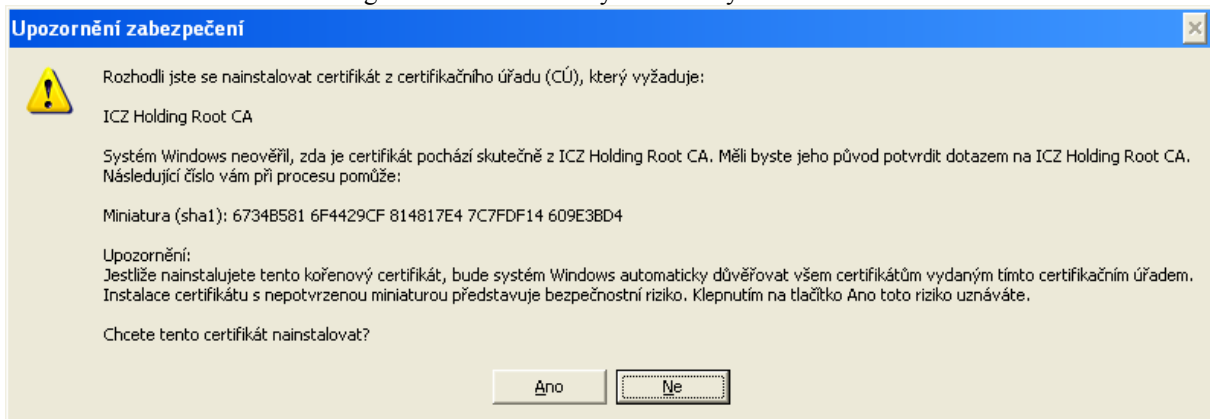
Upozornění zabezpečení

Rozhodli jste se nainstalovat certifikát z certifikačního úřadu (CÚ), který vyžaduje:

ICZ Holding Root CA

Systém Windows neověřil, zda je certifikát pochází skutečně z ICZ Holding Root CA. Měli byste jeho původ potvrdit dotazem na ICZ Holding Root CA. Následující číslo vám při procesu pomůže:

Miniatura (sha1): 6734B581 6F4429CF 814817E4 7C7FDF14 609E3BD4

Upozornění:
Jestliže nainstalujete tento kořenový certifikát, bude systém Windows automaticky důvěřovat všem certifikátům vydaným tímto certifikačním úřadem. Instalace certifikátu s nepotvrzenou miniaturou představuje bezpečnostní riziko. Klepnutím na tlačítko Ano toto riziko uznáváte.

Chcete tento certifikát nainstalovat?

Ano

Ne